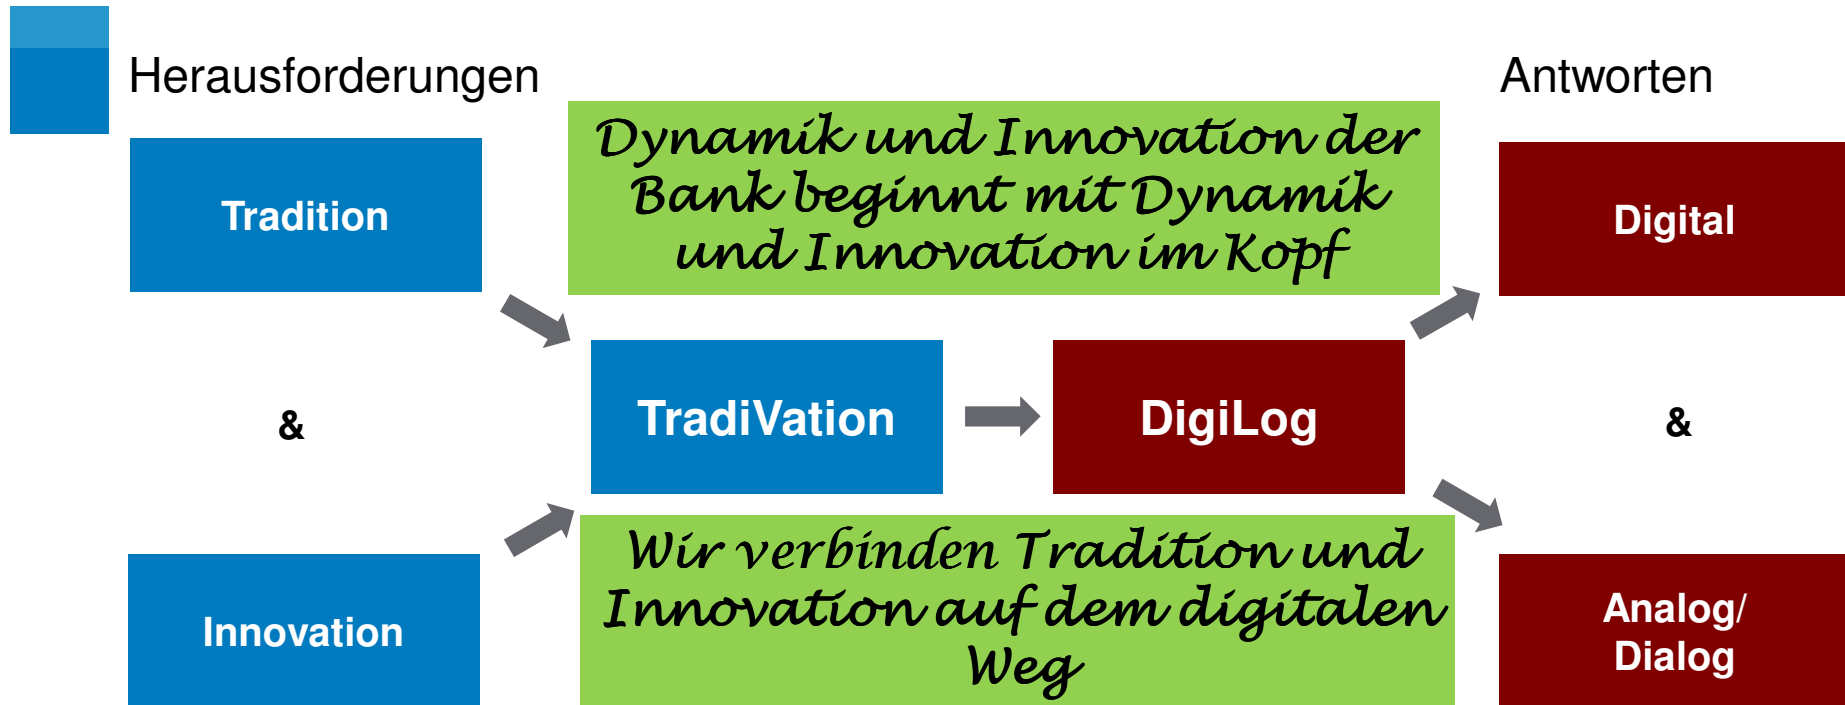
Herausforderungen

Antworten

Tradition

Dynamik und Innovation der Bank beginnt mit Dynamik und Innovation im Kopf

Digital

&

TradiVation

DigiLog

&

Innovation

Wir verbinden Tradition und Innovation auf dem digitalen Weg

Analog/ Dialog